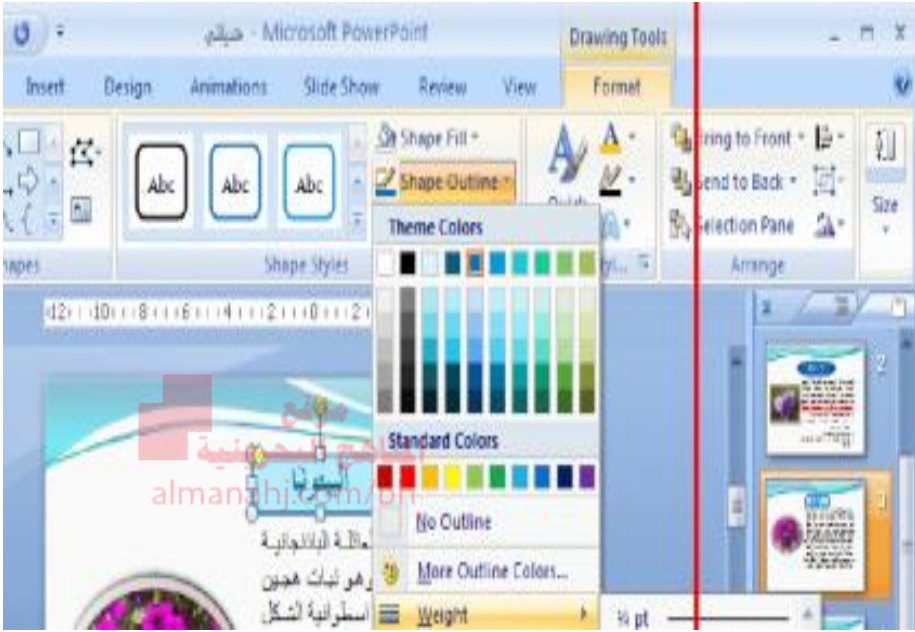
هيكلي - Microsoft PowerPoint

Drawing Tools

Insert Design Animations Slide Show Review View Format

Abc Abc Abc

Shape Fill
Shape Outline

Theme Colors

Standard Colors

No Outline

More Outline Colors...

Weight

¼ pt

Bring to Front
Send to Back
Selection Pane

Arrange

Size

hapes

Shape Styles

12 · 10 · 8 · 6 · 4 · 2 · 0 · 2

موقع المناهج البحرينية
almanahj.com/bh

البيتونيا

عائلة الباذنجانية
زهور نباتات هجين
أسطوانية الشكل

2

3